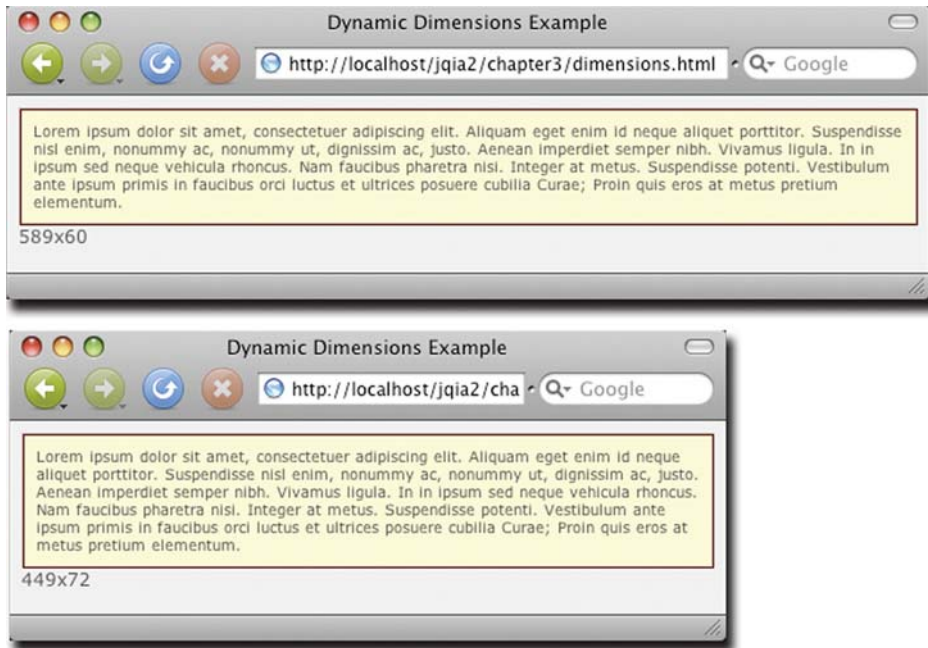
Dynamic Dimensions Example

http://localhost/jqia2/chapter3/dimensions.html

Google

Lorem ipsum dolor sit amet, consectetuer adipiscing elit. Aliquam eget enim id neque aliquet porttitor. Suspendisse nisl enim, nonummy ac, nonummy ut, dignissim ac, justo. Aenean imperdiet semper nibh. Vivamus ligula. In in ipsum sed neque vehicula rhoncus. Nam faucibus pharetra nisi. Integer at metus. Suspendisse potenti. Vestibulum ante ipsum primis in faucibus orci luctus et ultrices posuere cubilia Curae; Proin quis eros at metus pretium elementum.

589x60

Dynamic Dimensions Example

http://localhost/jqia2/cha

Google

Lorem ipsum dolor sit amet, consectetuer adipiscing elit. Aliquam eget enim id neque aliquet porttitor. Suspendisse nisl enim, nonummy ac, nonummy ut, dignissim ac, justo. Aenean imperdiet semper nibh. Vivamus ligula. In in ipsum sed neque vehicula rhoncus. Nam faucibus pharetra nisi. Integer at metus. Suspendisse potenti. Vestibulum ante ipsum primis in faucibus orci luctus et ultrices posuere cubilia Curae; Proin quis eros at metus pretium elementum.

449x72